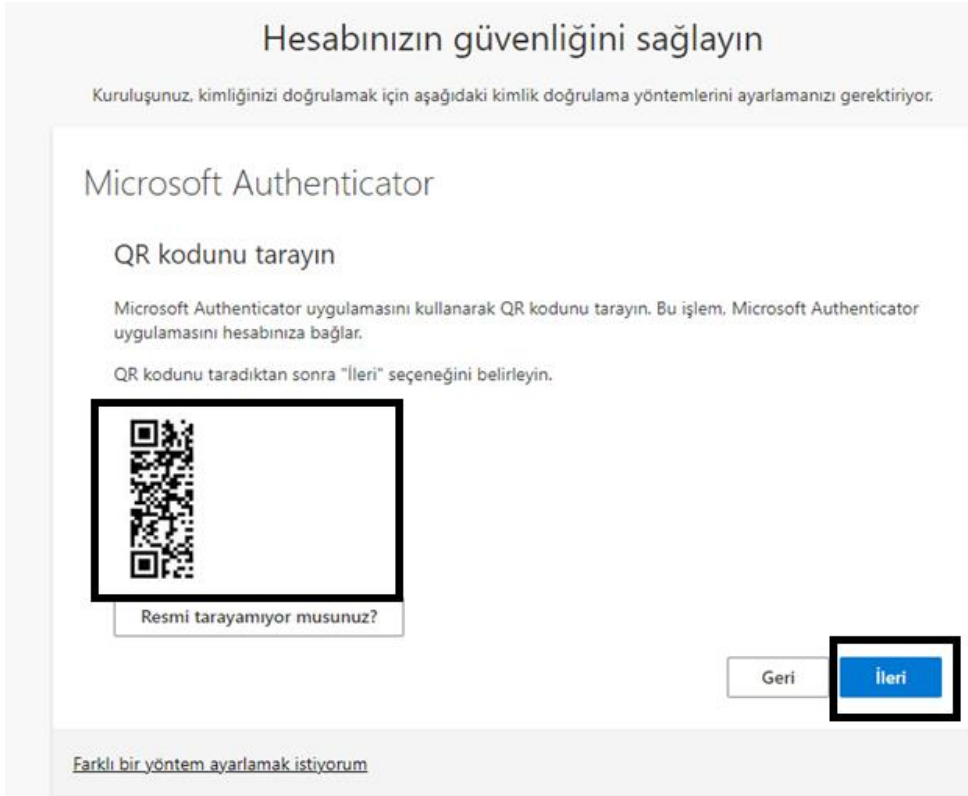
Hesabınızın güvenliğini sağlayın

Kuruluşunuz, kimliğinizi doğrulamak için aşağıdaki kimlik doğrulama yöntemlerini ayarlamanızı gerektiriyor.

Microsoft Authenticator

QR kodunu tarayın

Microsoft Authenticator uygulamasını kullanarak QR kodunu tarayın. Bu işlem, Microsoft Authenticator uygulamasını hesabınıza bağlar.

QR kodunu taradıktan sonra "İleri" seçeneğini belirleyin.

Resmi tarayamıyor musunuz?

Geri

İleri

Farklı bir yöntem ayarlamak istiyorum